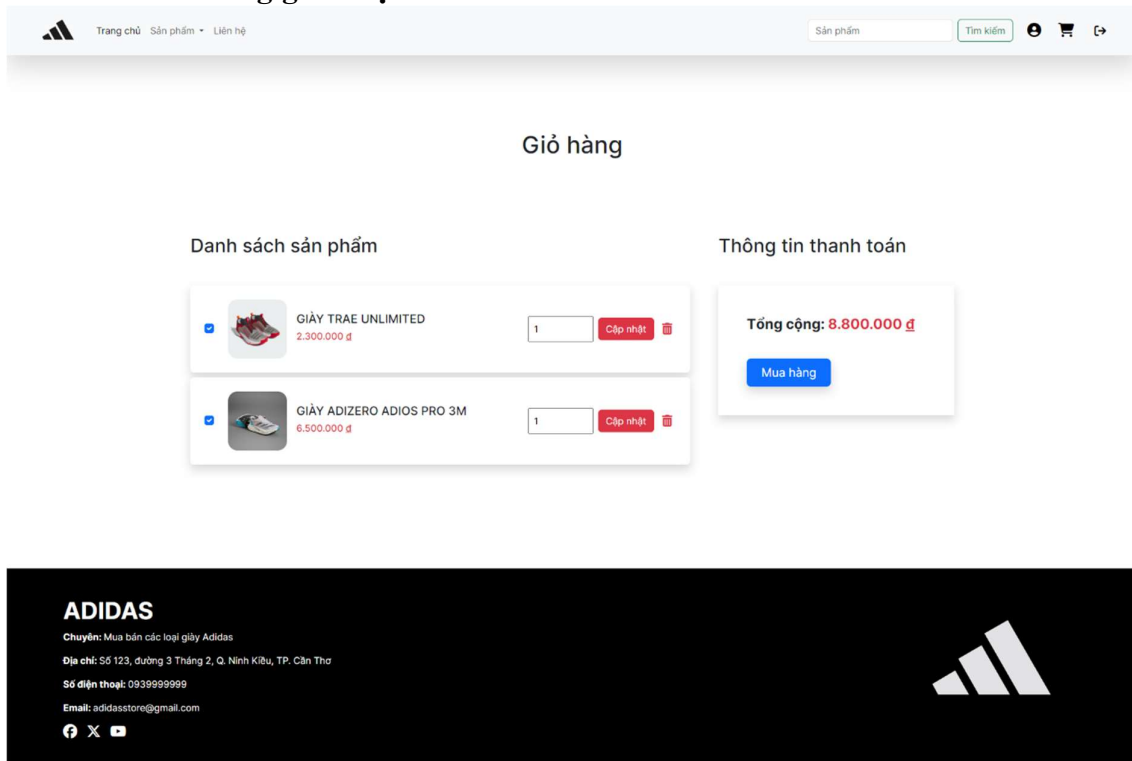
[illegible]

Trang chủ Sản phẩm ▾ Liên hệ

Sản phẩm

Tìm kiếm

Giỏ hàng

Danh sách sản phẩm

GIÀY TRAE UNLIMITED
2.300.000 đ

1

Cập nhật

GIÀY ADIZERO ADIOS PRO 3M
6.500.000 đ

1

Cập nhật

Thông tin thanh toán

Tổng cộng: 8.800.000 ₫

Mua hàng

ADIDAS

Chuyên: Mua bán các loại giày Adidas

Địa chỉ: Số 123, đường 3 Tháng 2, Q. Ninh Kiều, TP. Cần Thơ

Số điện thoại: 0939999999

Email: adidasstore@gmail.com